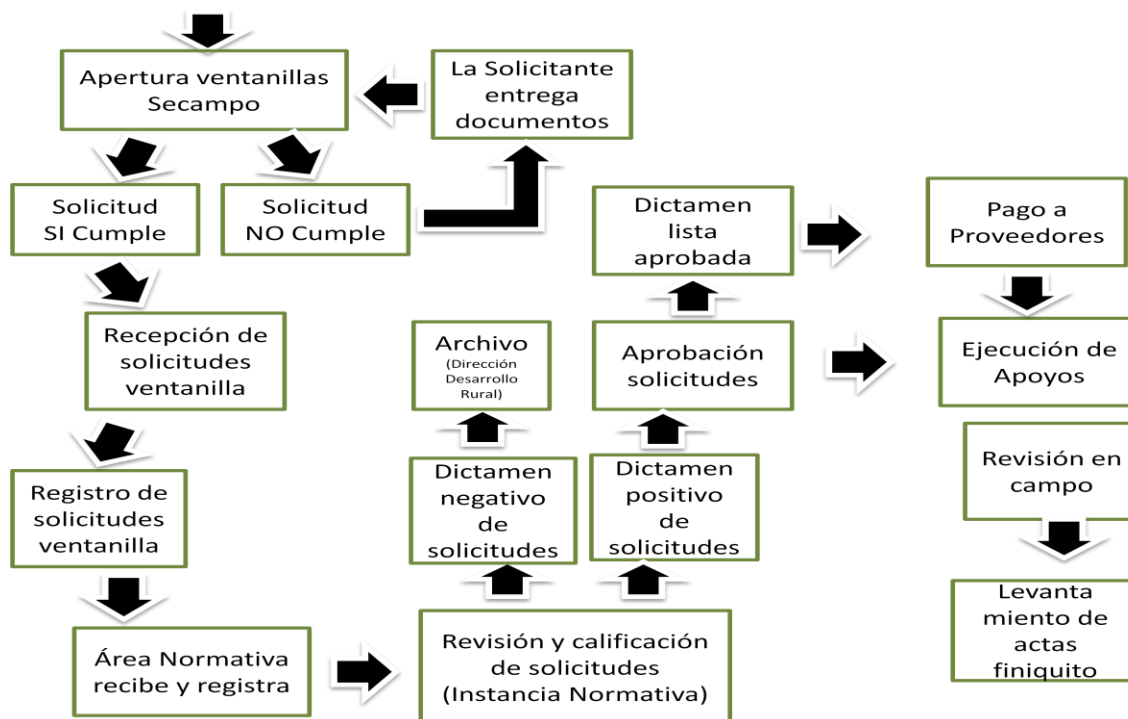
Apertura ventanillas Secampo

La Solicitante entrega documentos

Solicitud SI Cumple

Solicitud NO Cumple

Recepción de solicitudes ventanilla

Registro de solicitudes ventanilla

Área Normativa recibe y registra

Revisión y calificación de solicitudes (Instancia Normativa)

Dictamen negativo de solicitudes

Archivo (Dirección Desarrollo Rural)

Dictamen positivo de solicitudes

Aprobación solicitudes

Dictamen lista aprobada

Pago a Proveedores

Ejecución de Apoyos

Revisión en campo

Levanta miento de actas finiquito